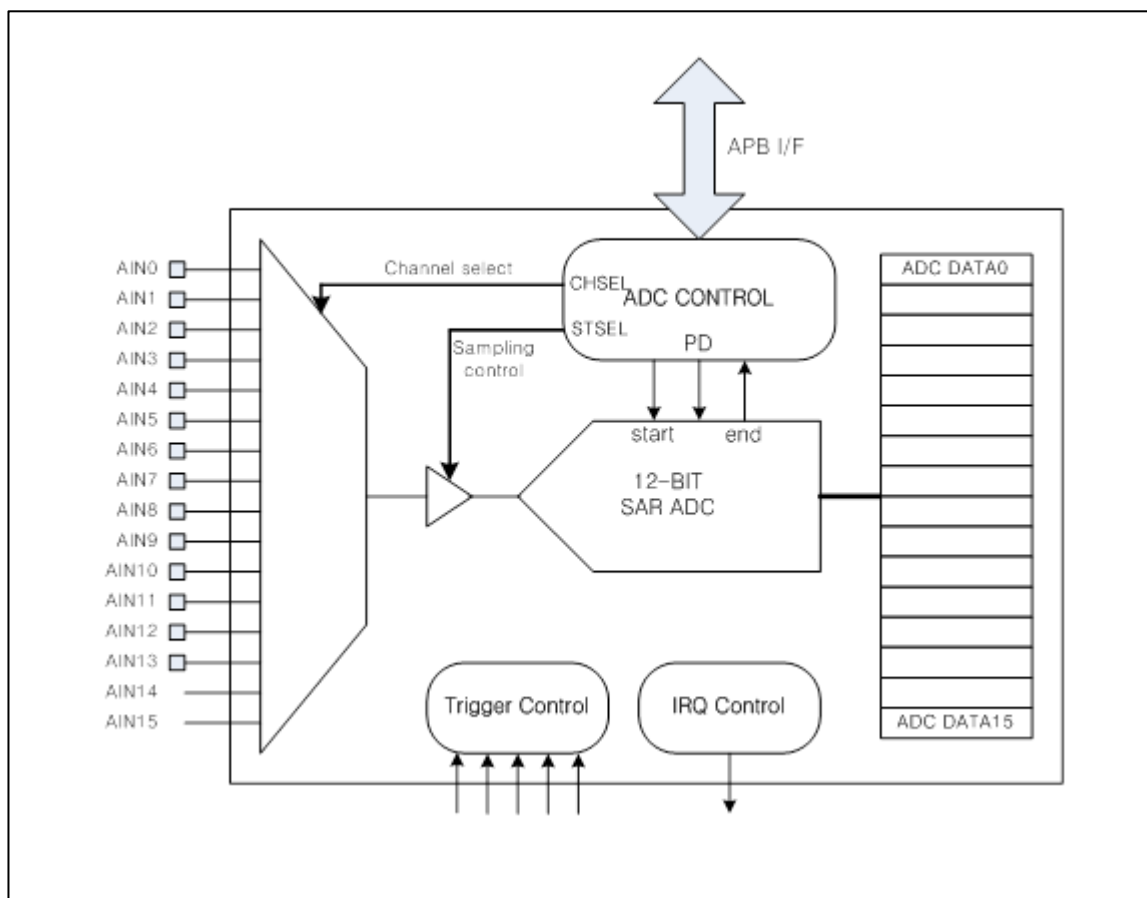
APB I/F

AIN0
AIN1
AIN2
AIN3
AIN4
AIN5
AIN6
AIN7
AIN8
AIN9
AIN10
AIN11
AIN12
AIN13
AIN14
AIN15

Channel select

CHSEL
ADC CONTROL
STSEL
PD

Sampling control

start
end

12-BIT
SAR ADC

ADC DATA0
ADC DATA15

Trigger Control
IRQ Control